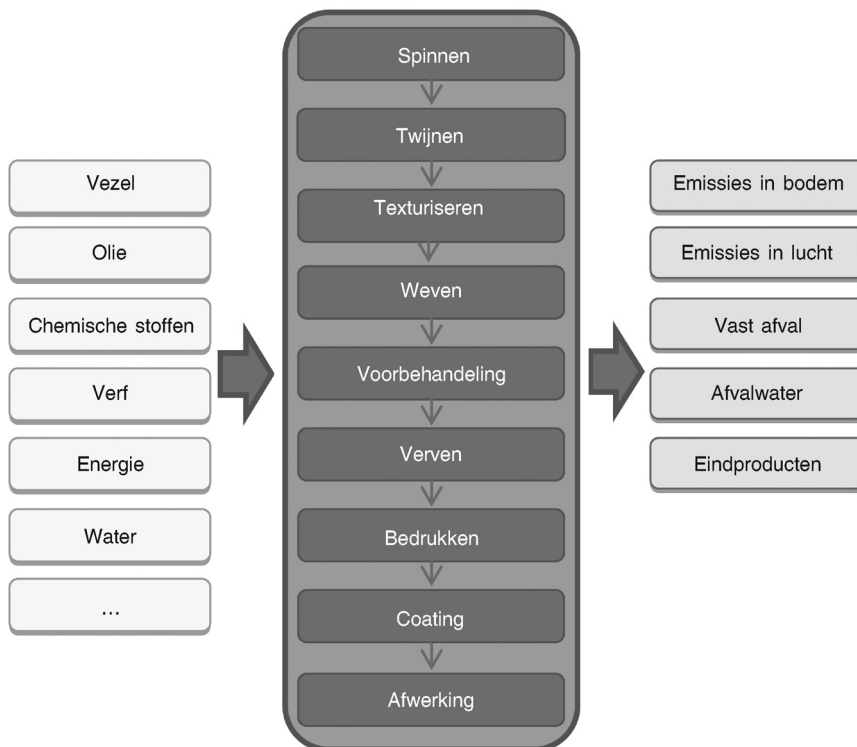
Vezel
Olie
Chemische stoffen
Verf
Energie
Water
...

Spinnen
Twijnen
Texturiseren
Weven
Voorbehandeling
Verven
Bedrukken
Coating
Afwerking

Emissies in bodem
Emissies in lucht
Vast afval
Afvalwater
Eindproducten